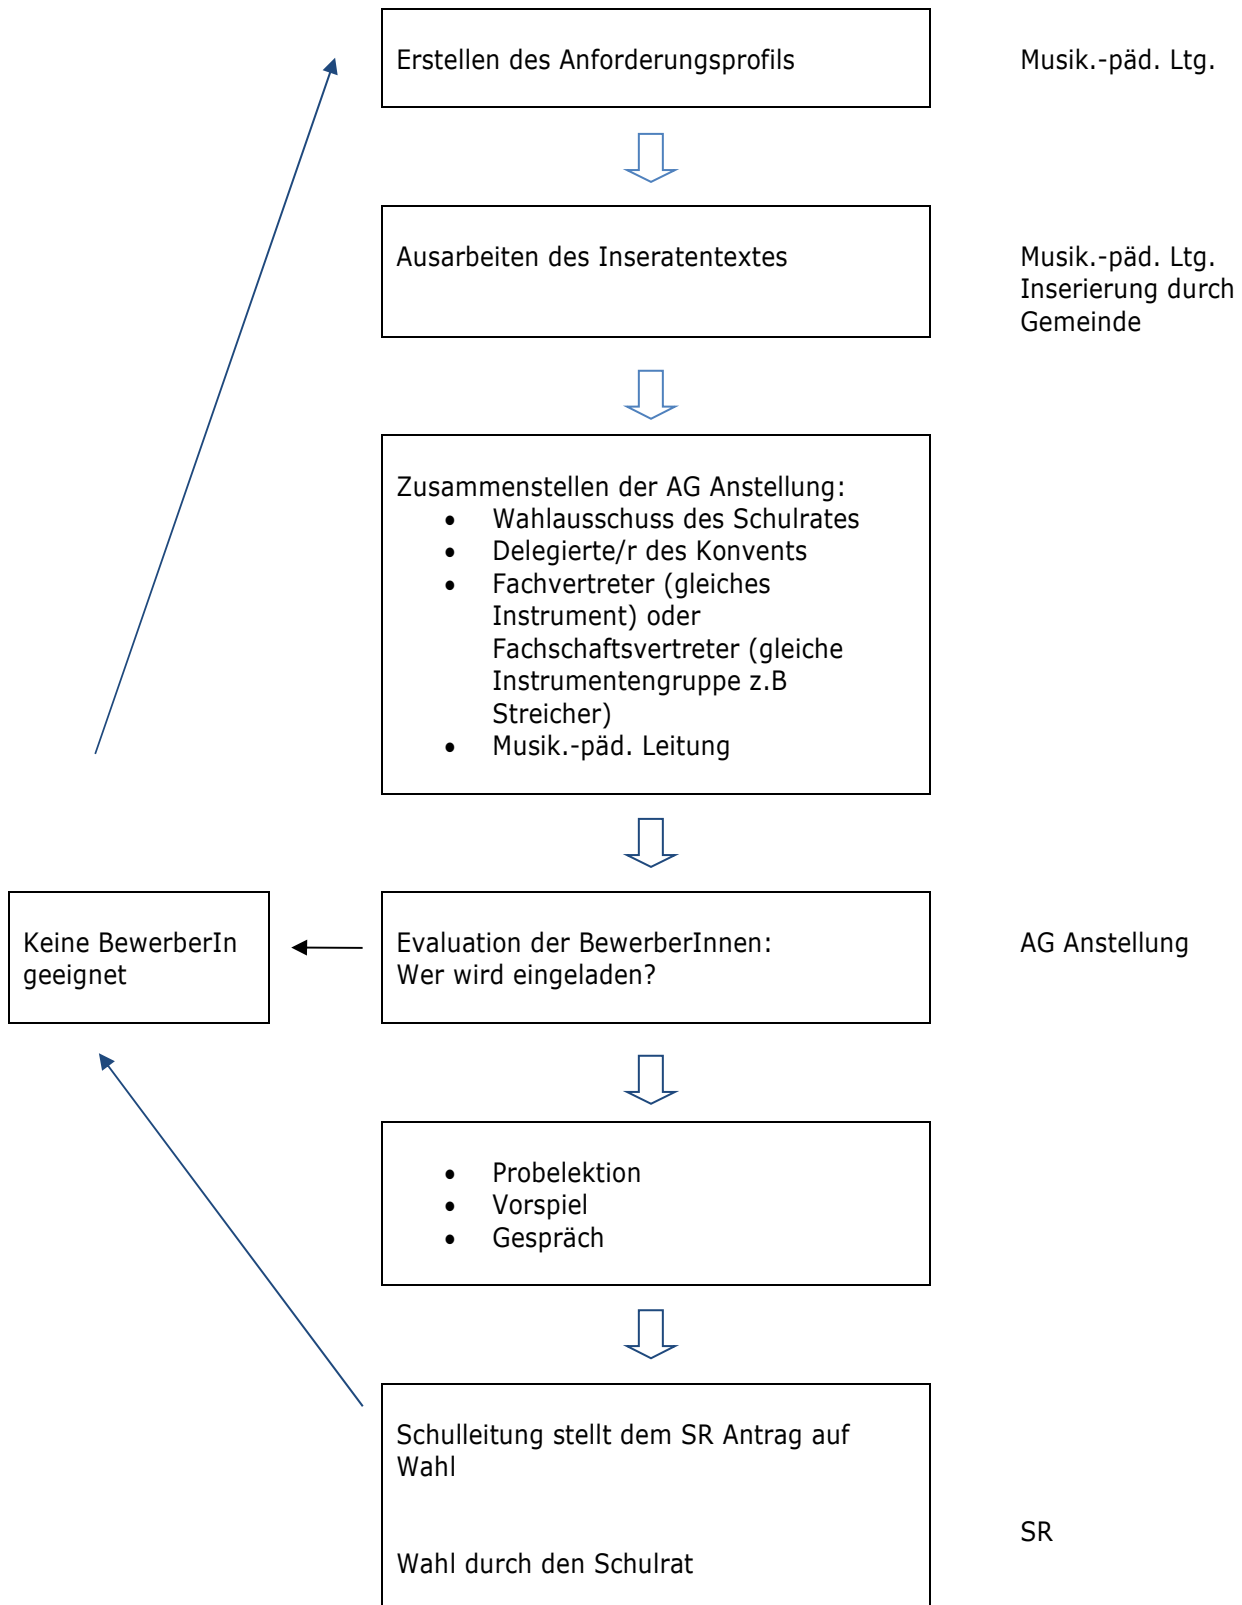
Erstellen des Anforderungsprofils

Musik.-päd. Ltg.

Ausarbeiten des Inseratentextes

Musik.-päd. Ltg.
Inserierung durch Gemeinde

Zusammenstellen der AG Anstellung:
- Wahlausschuss des Schulrates
- Delegierte/r des Konvents
- Fachvertreter (gleiches Instrument) oder Fachschaftsvertreter (gleiche Instrumentengruppe z.B Streicher)
- Musik.-päd. Leitung

Keine BewerberIn geeignet

Evaluation der BewerberInnen:
Wer wird eingeladen?

AG Anstellung

- Probelektion
- Vorspiel
- Gespräch

Schulleitung stellt dem SR Antrag auf Wahl

Wahl durch den Schulrat

SR